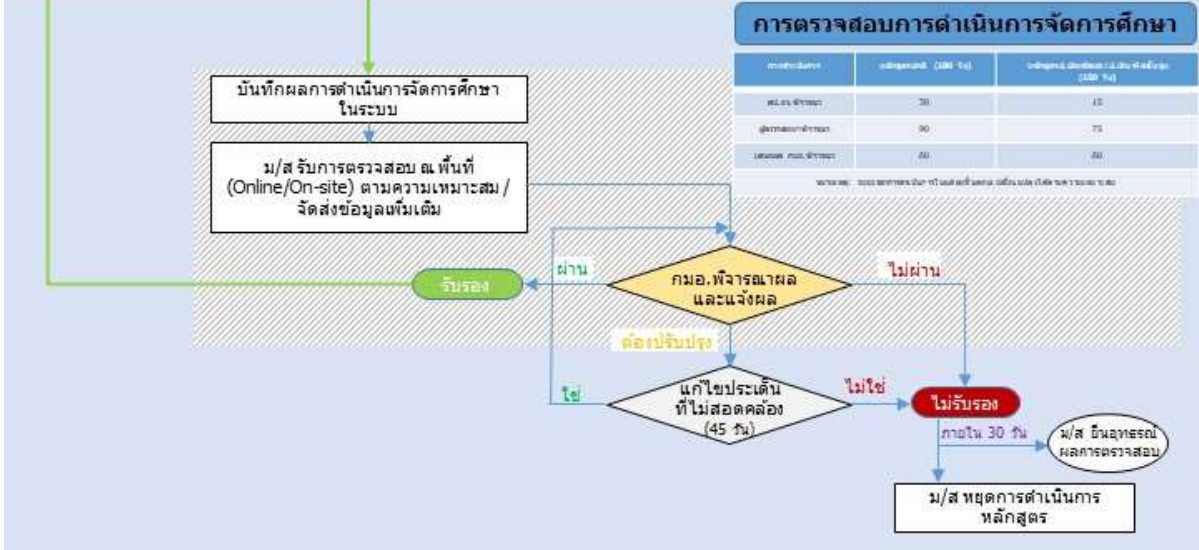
การตรวจสอบการดำเนินการจัดการศึกษา

| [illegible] | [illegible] (180 วัน) | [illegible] (180 วัน) |
|---|---|---|
| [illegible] | 30 | 15 |
| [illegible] | 90 | 75 |
| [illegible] | 60 | 60 |

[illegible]

บันทึกผลการดำเนินการจัดการศึกษาในระบบ

ม/ส รับการตรวจสอบ ณ พื้นที่ (Online/On-site) ตามความเหมาะสม / จัดส่งข้อมูลเพิ่มเติม

ผ่าน

รับรอง

กมอ.พิจารณาผลและแจ้งผล

ไม่ผ่าน

ต้องปรับปรุง

ใช่

แก้ไขประเด็นที่ไม่สอดคล้อง (45 วัน)

ไม่ใช่

ไม่รับรอง

ภายใน 30 วัน

ม/ส ยื่นอุทธรณ์ผลการตรวจสอบ

ม/ส หยุดการดำเนินการหลักสูตร